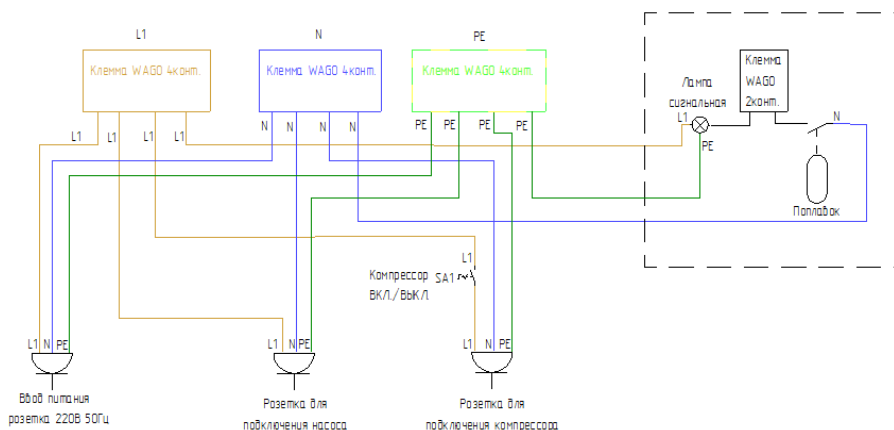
L1

N

PE

Клемма WAGO 4конт.

Клемма WAGO 4конт.

Клемма WAGO 4конт.

L1 L1 L1 L1

N N N N

PE PE PE PE

Клемма WAGO 2конт.

Лампа сигнальная

L1

PE

N

Поплавок

L1

Компрессор SA1

ВКЛ./ВЫКЛ

L1 N PE

L1 N PE

L1 N PE

Ввод питания розетка 220В 50Гц

Розетка для подключения насоса

Розетка для подключения компрессора